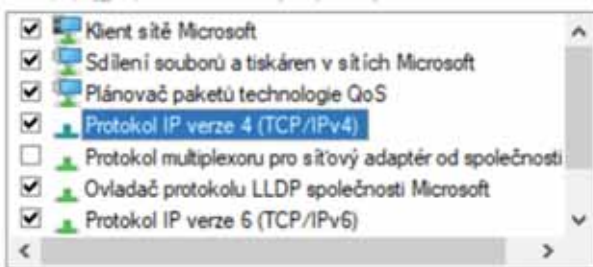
Klient sítě Microsoft
Sdílení souborů a tiskáren v sítích Microsoft
Plánovač paketů technologie QoS
Protokol IP verze 4 (TCP/IPv4)
Protokol multiplexoru pro síťový adaptér od společnosti
Ovladač protokolu LLDP společnosti Microsoft
Protokol IP verze 6 (TCP/IPv6)